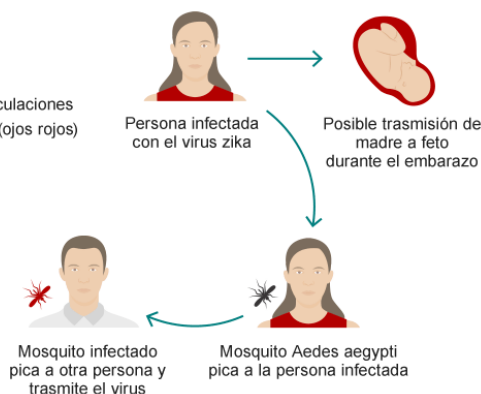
culaciones
(ojos rojos)

Persona infectada con el virus zika

Posible trasmisión de madre a feto durante el embarazo

Mosquito infectado pica a otra persona y trasmite el virus

Mosquito Aedes aegypti pica a la persona infectada